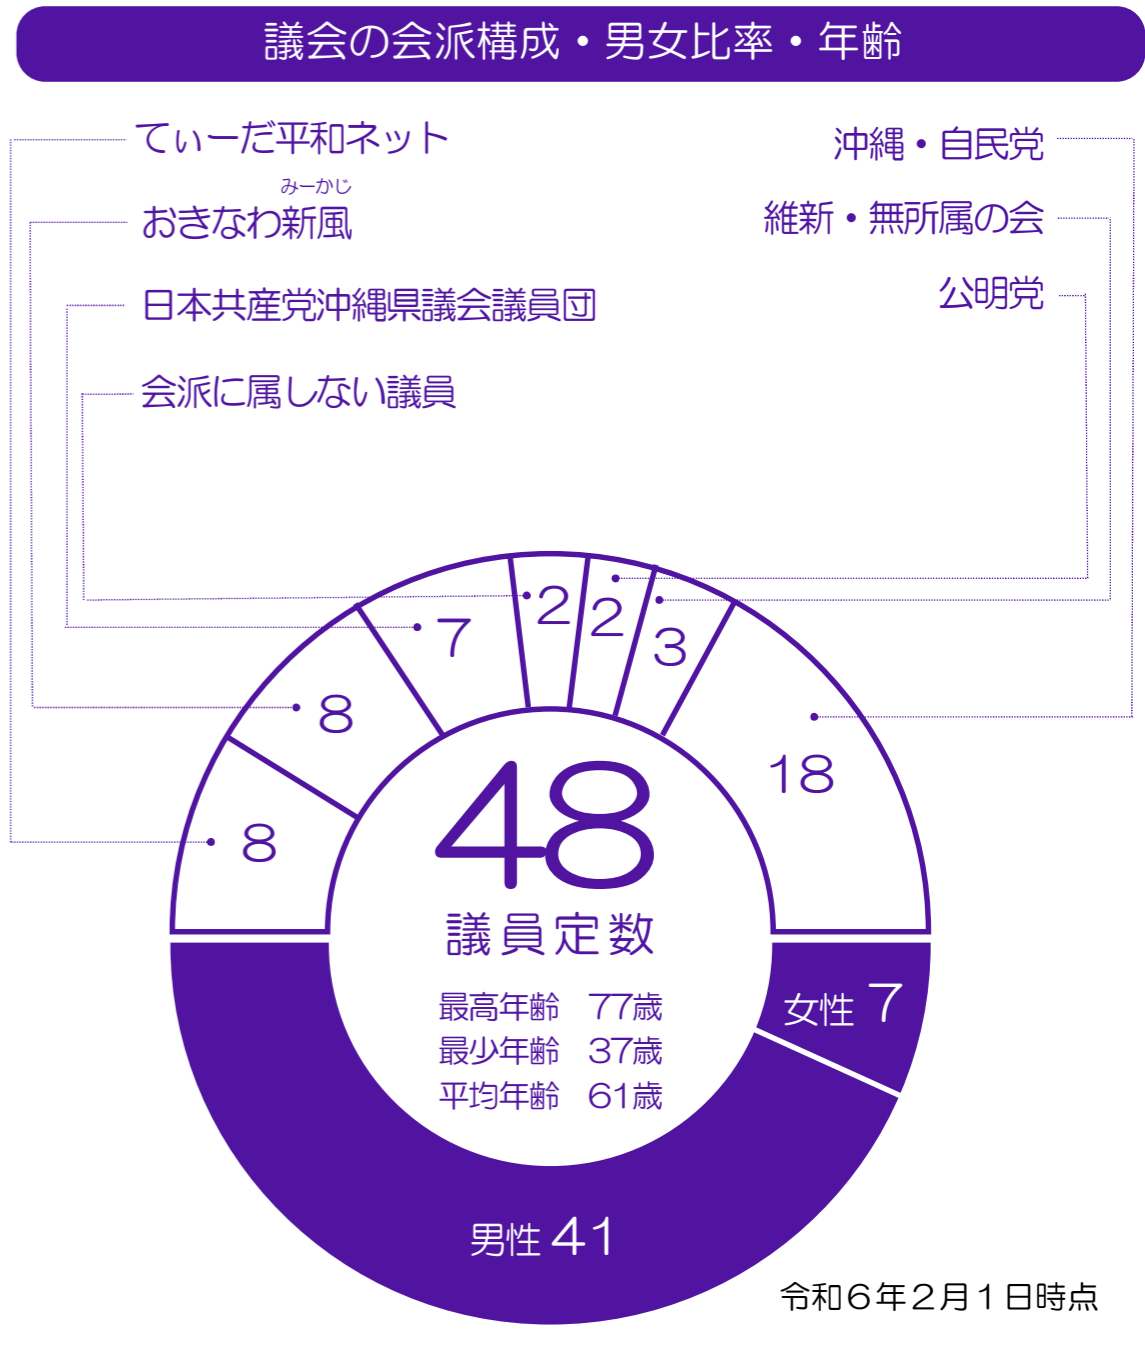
議会の会派構成・男女比率・年齢

てぃーだ平和ネット

みーかじ
おきなわ新風

日本共産党沖縄県議会議員団

会派に属しない議員

沖縄・自民党

維新・無所属の会

公明党

8
8
7
2
2
3
18

48
議員定数

最高年齢　77歳
最少年齢　37歳
平均年齢　61歳

女性 7

男性 41

令和6年2月1日時点